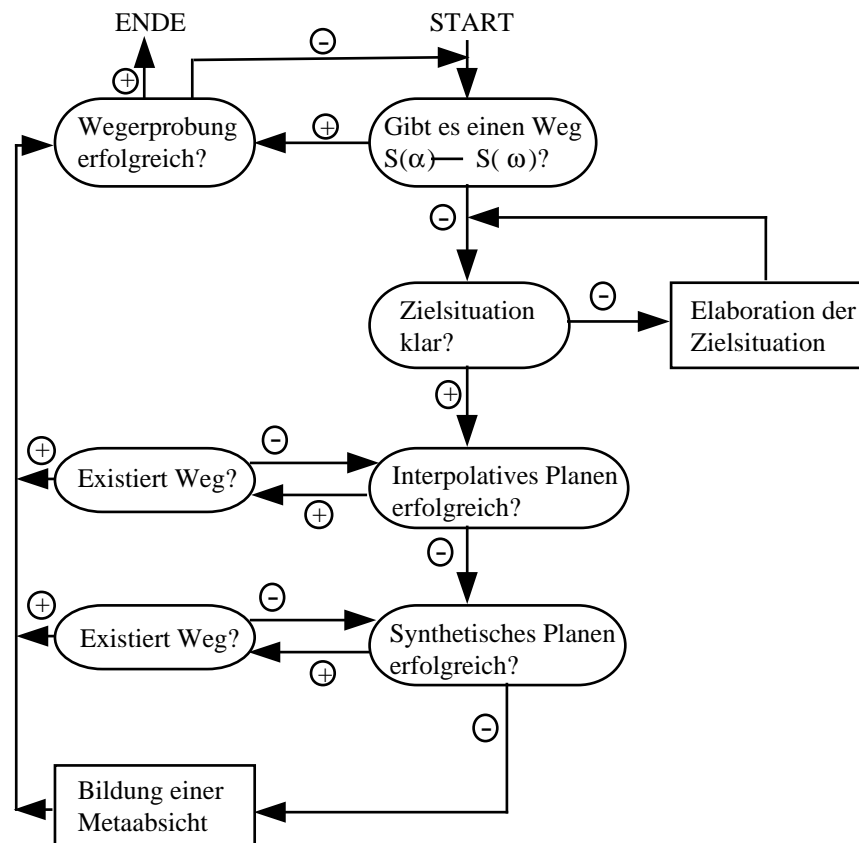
ENDE

START

⊖

⊕

Wegerprobung erfolgreich?

⊕

Gibt es einen Weg $S(\alpha)$— $S(\omega)$?

⊖

Zielsituation klar?

⊖

Elaboration der Zielsituation

⊕

⊕

Existiert Weg?

⊖

Interpolatives Planen erfolgreich?

⊕

⊖

⊕

Existiert Weg?

⊖

Synthetisches Planen erfolgreich?

⊕

⊖

Bildung einer Metaabsicht